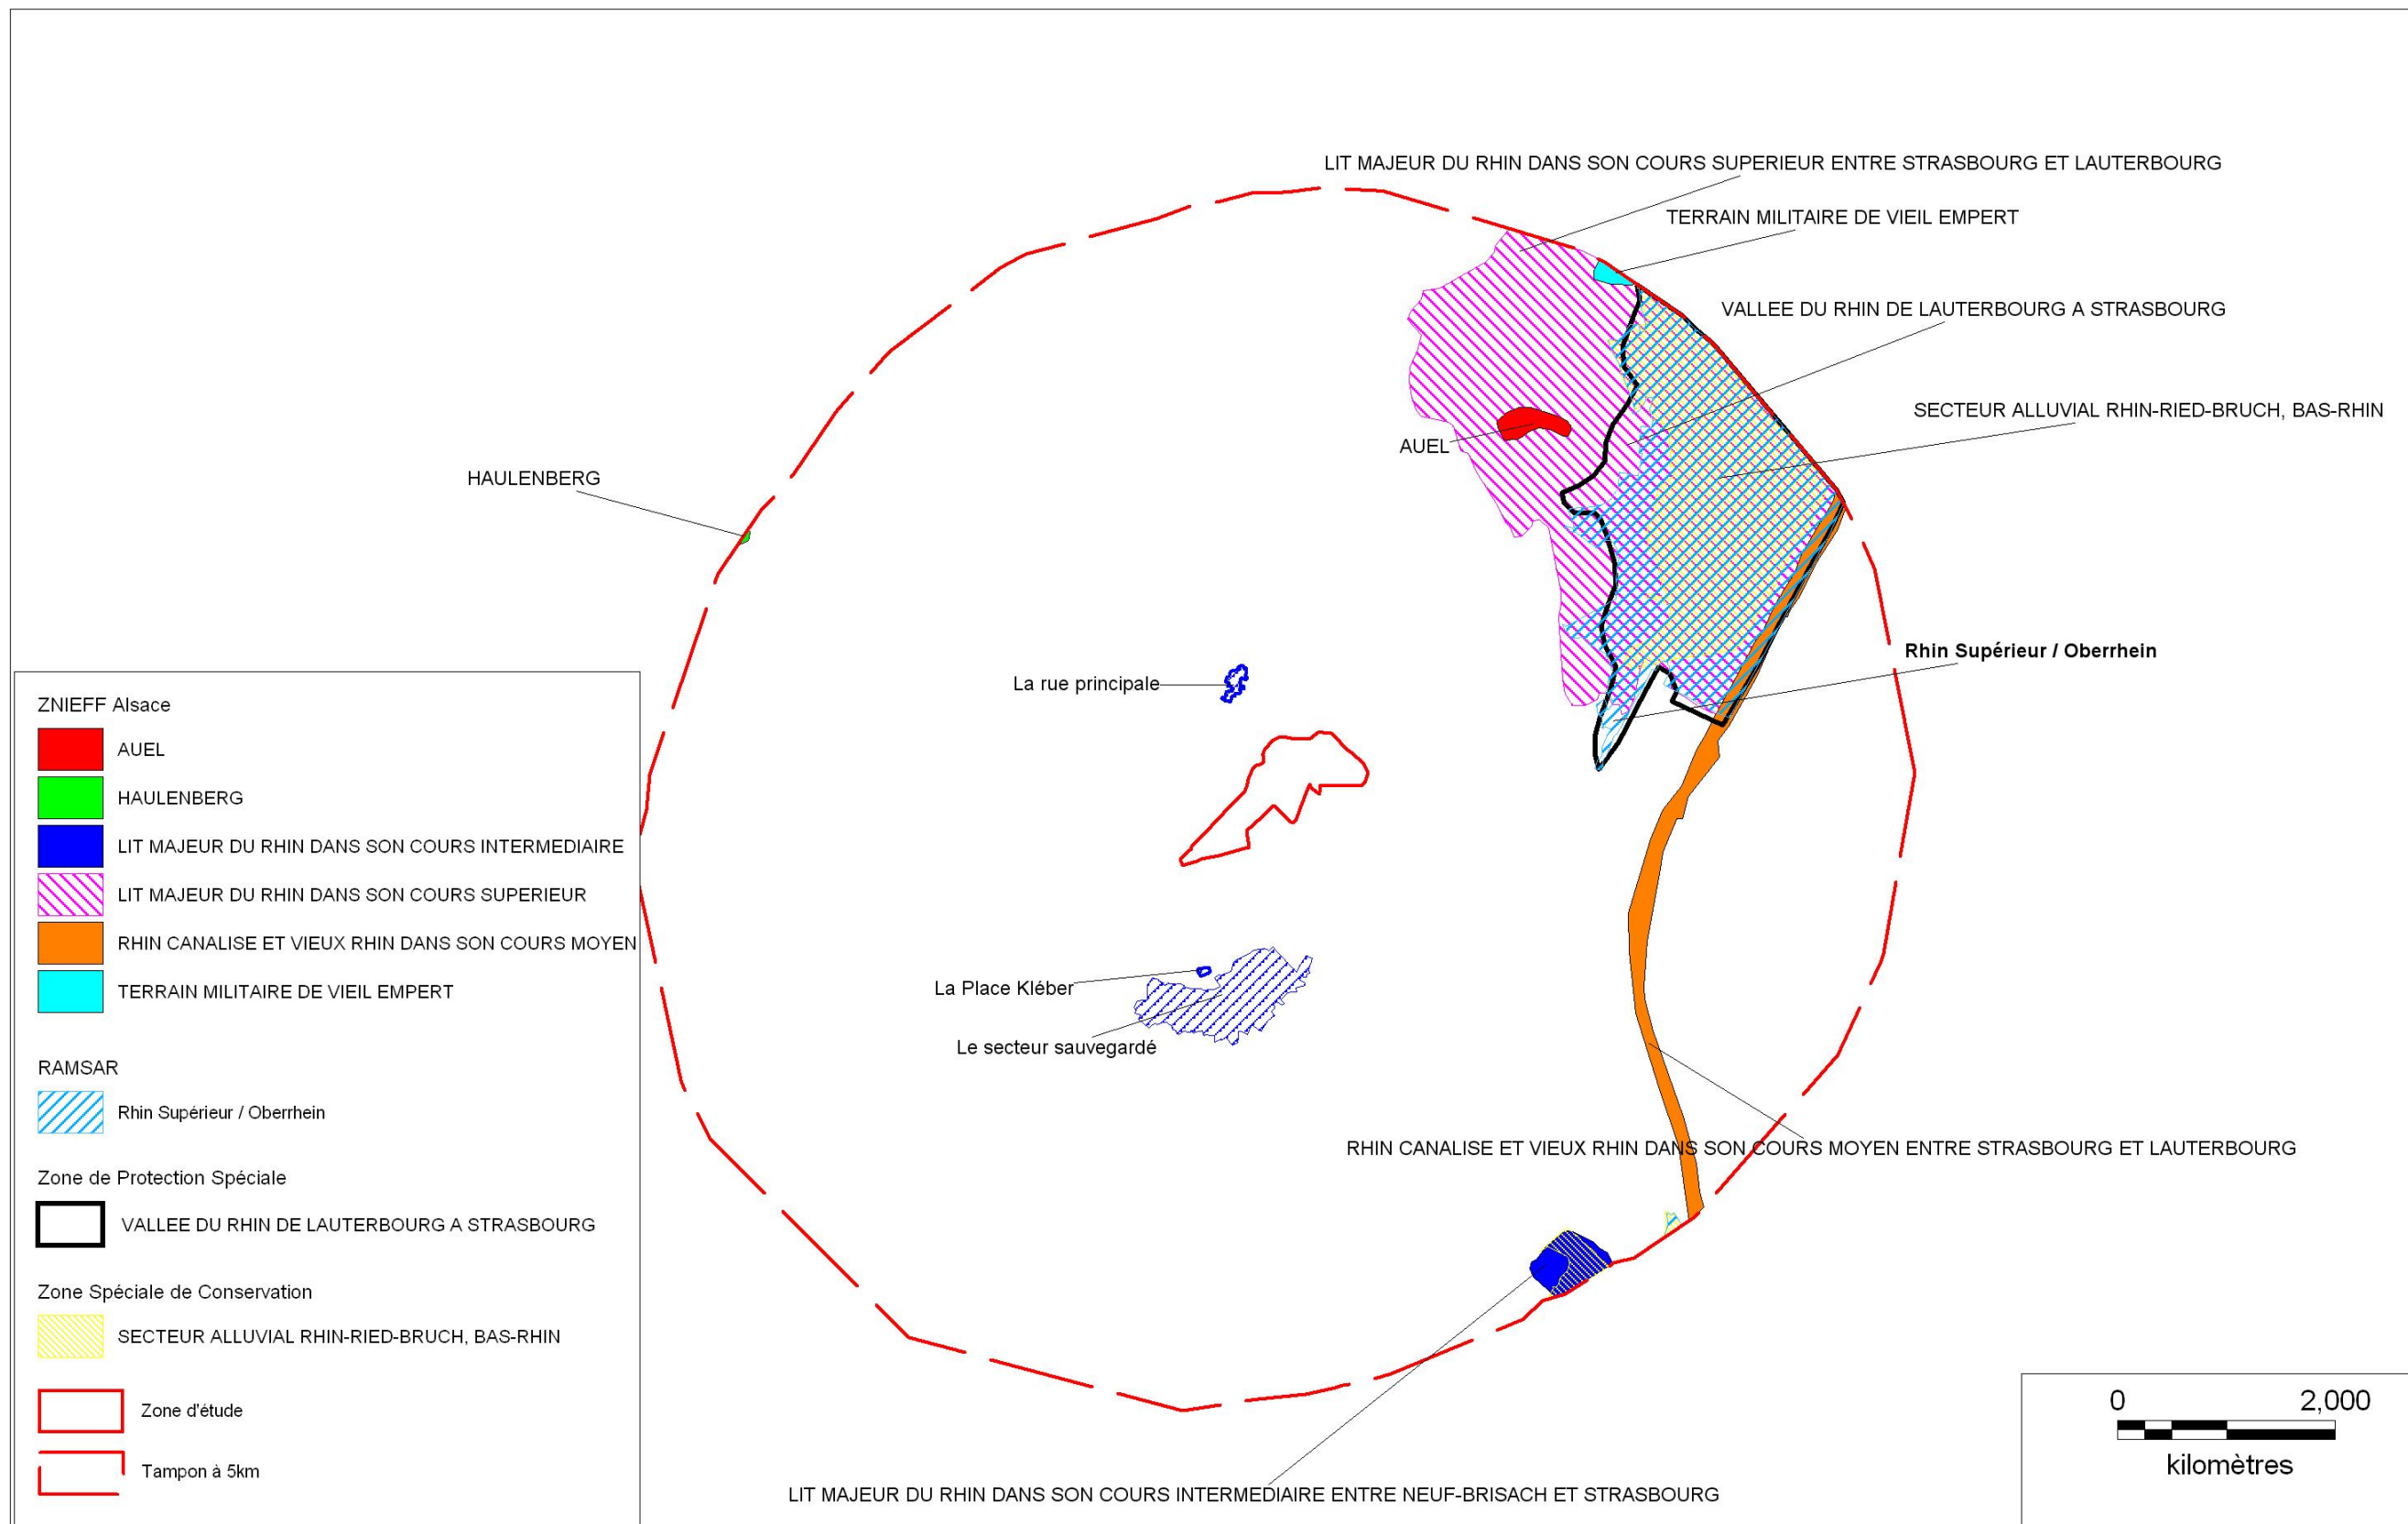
LIT MAJEUR DU RHIN DANS SON COURS SUPERIEUR ENTRE STRASBOURG ET LAUTERBOURG

TERRAIN MILITAIRE DE VIEIL EMPERT

VALLEE DU RHIN DE LAUTERBOURG A STRASBOURG

SECTEUR ALLUVIAL RHIN-RIED-BRUCH, BAS-RHIN

AUEL

HAULENBERG

Rhin Supérieur / Oberrhein

La rue principale

La Place Kléber

Le secteur sauvegardé

RHIN CANALISE ET VIEUX RHIN DANS SON COURS MOYEN ENTRE STRASBOURG ET LAUTERBOURG

LIT MAJEUR DU RHIN DANS SON COURS INTERMEDIAIRE ENTRE NEUF-BRISACH ET STRASBOURG

ZNIEFF Alsace
AUEL
HAULENBERG
LIT MAJEUR DU RHIN DANS SON COURS INTERMEDIAIRE
LIT MAJEUR DU RHIN DANS SON COURS SUPERIEUR
RHIN CANALISE ET VIEUX RHIN DANS SON COURS MOYEN
TERRAIN MILITAIRE DE VIEIL EMPERT

RAMSAR
Rhin Supérieur / Oberrhein

Zone de Protection Spéciale
VALLEE DU RHIN DE LAUTERBOURG A STRASBOURG

Zone Spéciale de Conservation
SECTEUR ALLUVIAL RHIN-RIED-BRUCH, BAS-RHIN

Zone d'étude

Tampon à 5km

0 2,000
kilomètres